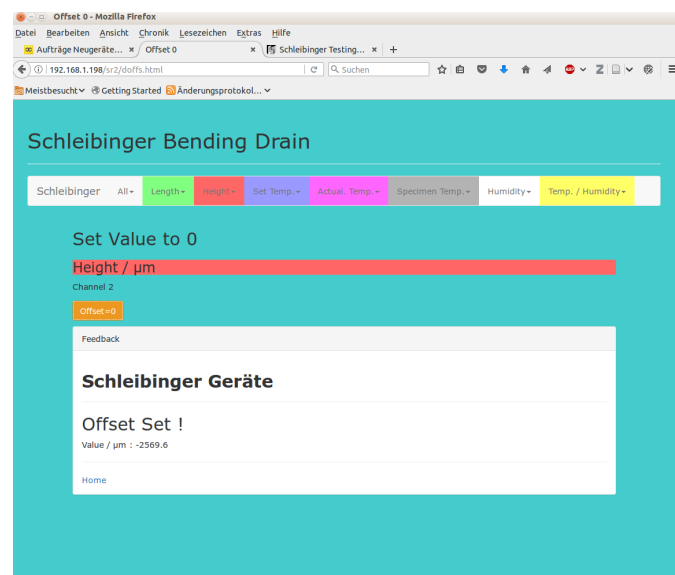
Offset 0 - Mozilla Firefox

Datei Bearbeiten Ansicht Chronik Lesezeichen Extras Hilfe

Aufträge Neugeräte... × Offset 0 × Schleibinger Testing... × +

192.168.1.198/sr2/doffs.html

Suchen

Meistbesucht Getting Started Änderungsprotokol...

Schleibinger Bending Drain

Schleibinger All Length Height Set Temp. Actual. Temp. Specimen Temp. Humidity Temp. / Humidity

Set Value to 0

Height / µm

Channel 2

Offset=0

Feedback

Schleibinger Geräte

Offset Set !

Value / µm : -2569.6

Home